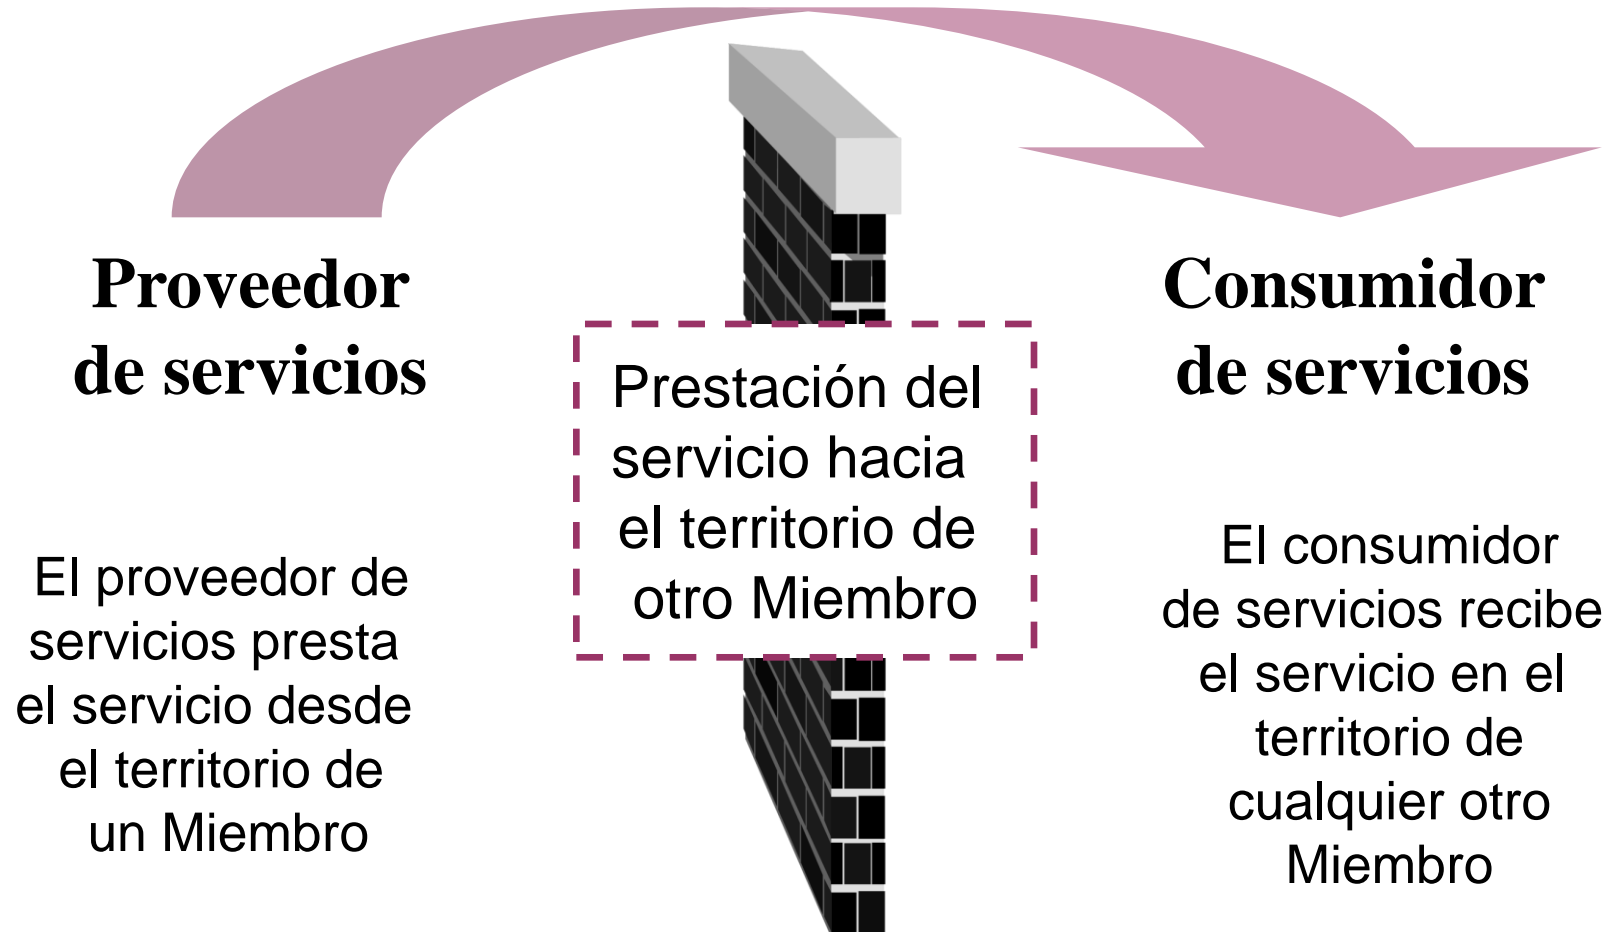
Proveedor de servicios

Prestación del servicio hacia el territorio de otro Miembro

Consumidor de servicios

El proveedor de servicios presta el servicio desde el territorio de un Miembro

El consumidor de servicios recibe el servicio en el territorio de cualquier otro Miembro